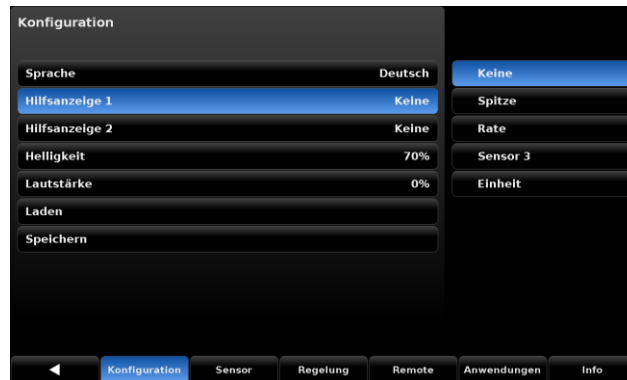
Konfiguration

| | |
|---|---|
| Sprache | Deutsch |
| Hilfsanzeige 1 | Keine |
| Hilfsanzeige 2 | Keine |
| Helligkeit | 70% |
| Lautstärke | 0% |
| Laden | |
| Speichern | |

Keine
Spitze
Rate
Sensor 3
Einheit

◀ Konfiguration Sensor Regelung Remote Anwendungen Info